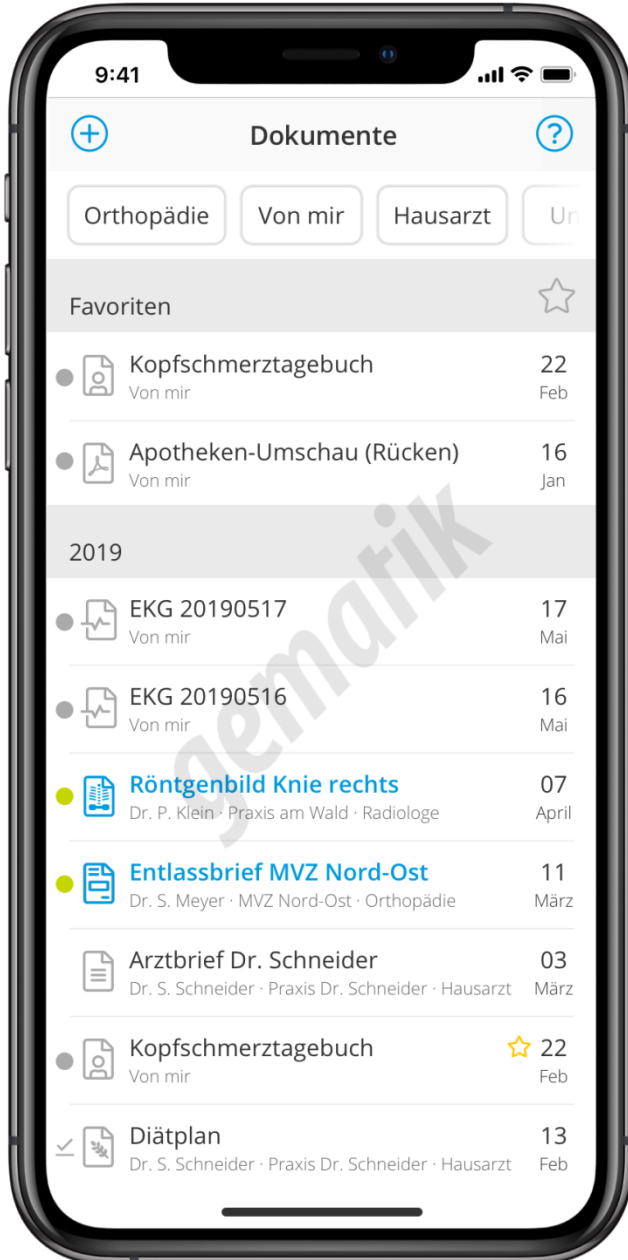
9:41

Dokumente

Orthopädie Von mir Hausarzt Un

Favoriten

Kopfschmerztagebuch
Von mir
22
Feb

Apotheken-Umschau (Rücken)
Von mir
16
Jan

2019

EKG 20190517
Von mir
17
Mai

EKG 20190516
Von mir
16
Mai

Röntgenbild Knie rechts
Dr. P. Klein · Praxis am Wald · Radiologe
07
April

Entlassbrief MVZ Nord-Ost
Dr. S. Meyer · MVZ Nord-Ost · Orthopädie
11
März

Arztbrief Dr. Schneider
Dr. S. Schneider · Praxis Dr. Schneider · Hausarzt
03
März

Kopfschmerztagebuch
Von mir
22
Feb

Diätplan
Dr. S. Schneider · Praxis Dr. Schneider · Hausarzt
13
Feb

gematik